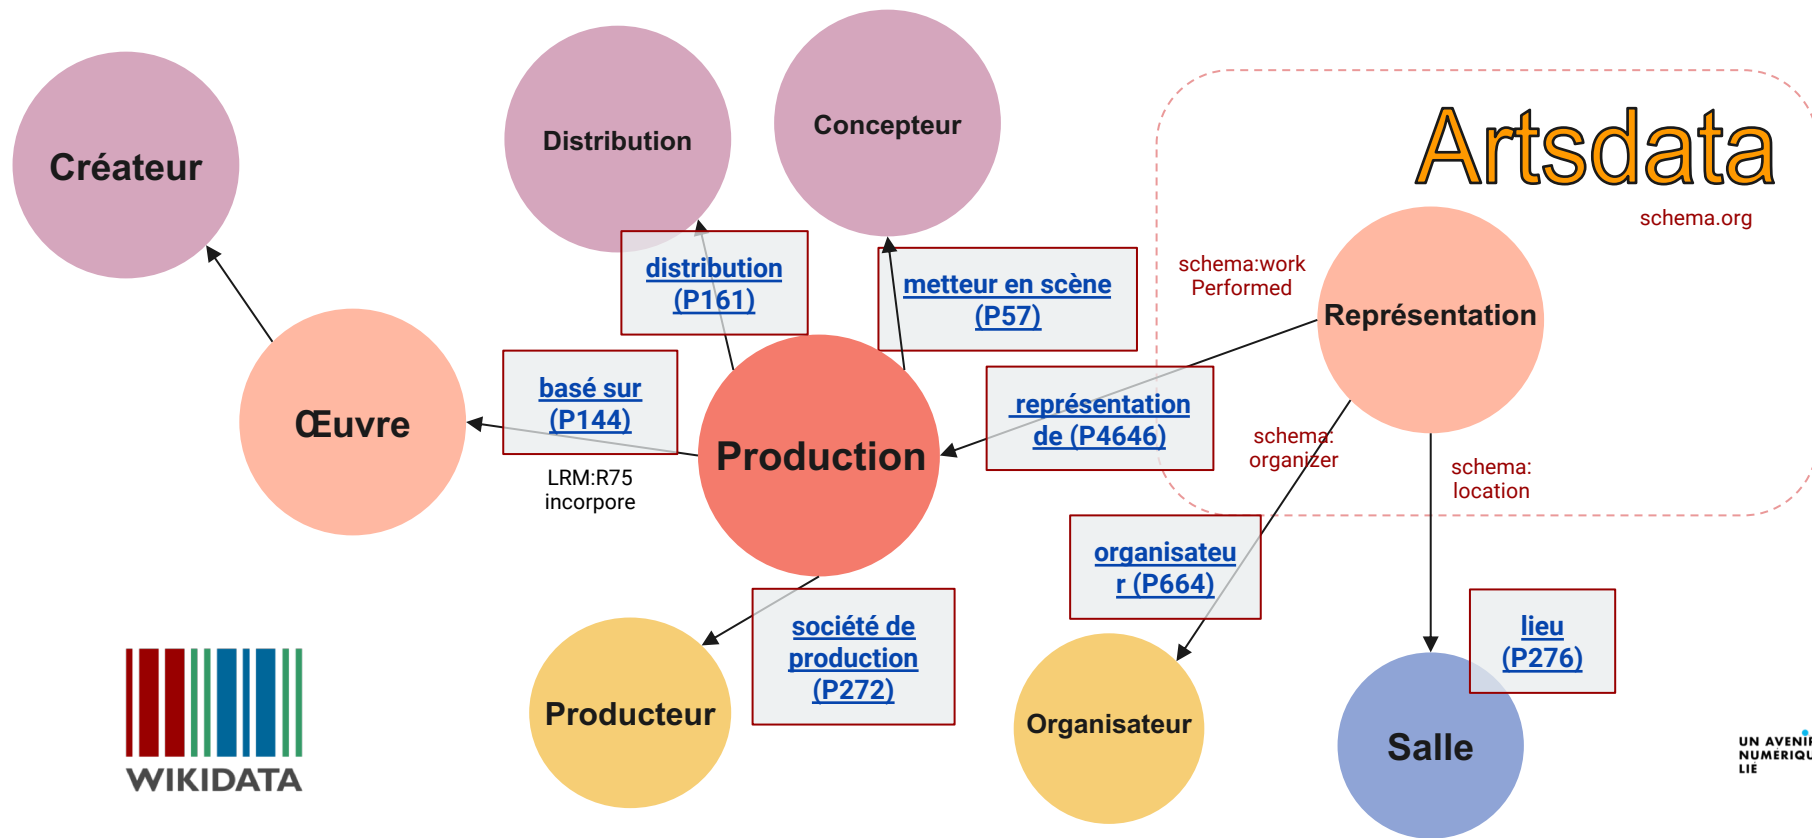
Créateur

Distribution

Concepteur

Artsdata

schema.org

distribution (P161)

metteur en scène (P57)

schema:work Performed

Représentation

Œuvre

basé sur (P144)

Production

représentation de (P4646)

LRM:R75 incorpore

schema: organizer

schema: location

organisateur (P664)

société de production (P272)

lieu (P276)

Producteur

Organisateur

Salle

WIKIDATA

UN AVENIR NUMERIQU LIE